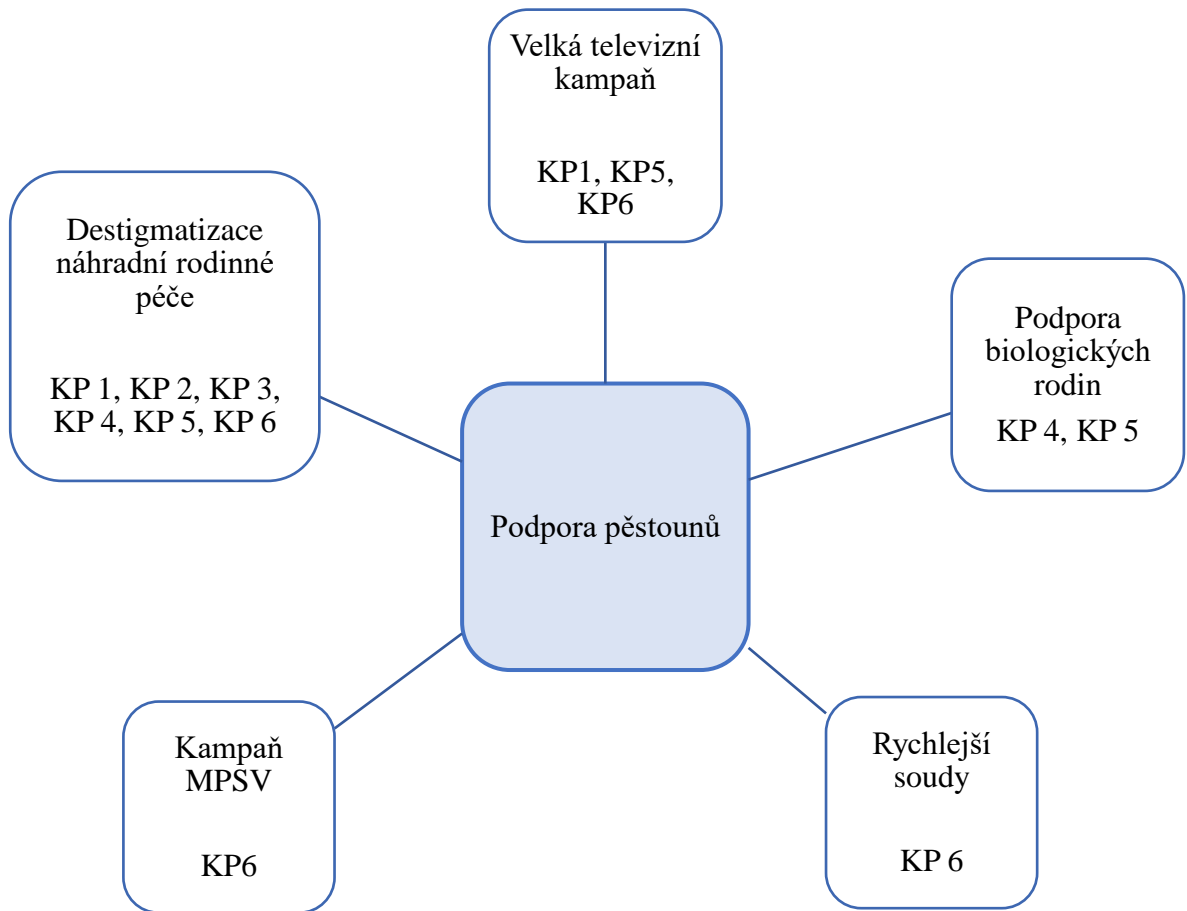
Velká televizní kampaň

KP1, KP5, KP6

Destigmatizace náhradní rodinné péče

KP 1, KP 2, KP 3, KP 4, KP 5, KP 6

Podpora biologických rodin

KP 4, KP 5

Podpora pěstounů

Kampaň MPSV

KP6

Rychlejší soudy

KP 6